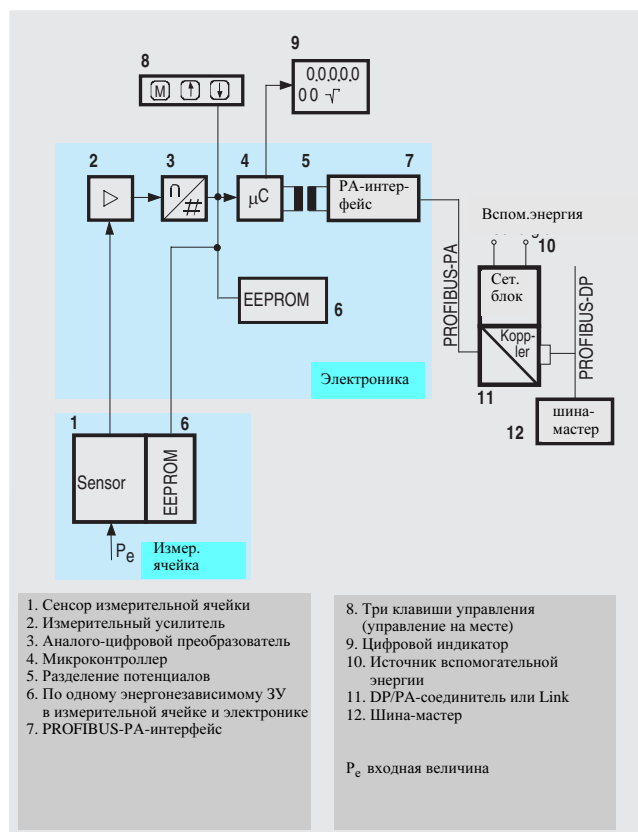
8

M

9

0,0,0,0,0
0 0 √

2

3

4

5

7

μC

PA-интерфейс

Вспом.энергия

10

PROFIBUS-PA

Сет. блок

PROFIBUS-DP

EEPROM

6

Koppler

Электроника

11

1

6

шина-мастер

12

Sensor

EEPROM

$P_e$

Измер. ячейка

1. Сенсор измерительной ячейки
2. Измерительный усилитель
3. Аналого-цифровой преобразователь
4. Микроконтроллер
5. Разделение потенциалов
6. По одному энергонезависимому ЗУ в измерительной ячейке и электронике
7. PROFIBUS-PA-интерфейс

8. Три клавиши управления (управление на месте)
9. Цифровой индикатор
10. Источник вспомогательной энергии
11. DP/PA-соединитель или Link
12. Шина-мастер

$P_e$ входная величина